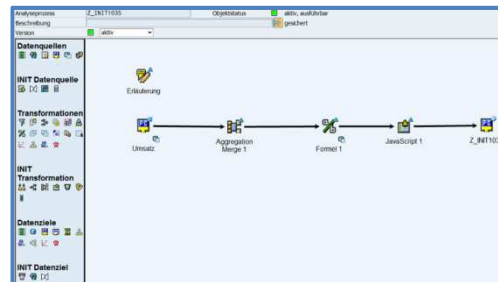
Analyseprozess Z_INIT1035 Objektstatus aktiv, ausführbar
Beschreibung gesichert
Version aktiv

Datenquellen

INIT Datenquelle

Transformationen

INIT Transformation

Datenziele

INIT Datenziel

Erläuterung

Umsatz

Aggregation Merge 1

Formel 1

JavaScript 1

Z_INIT103